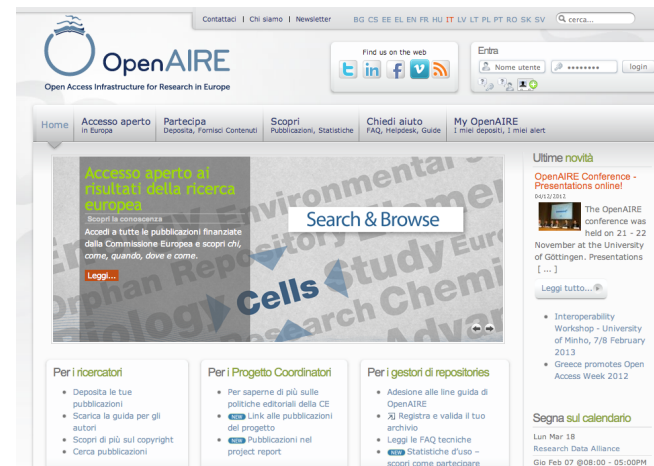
Contattaci | Chi siamo | Newsletter BG CS EE EL EN FR HU IT LV LT PL PT RO SK SV cerca...

OpenAIRE
Open Access Infrastructure for Research in Europe

Find us on the web

Entra
Nome utente •••••••• login

Home
Accesso aperto in Europa
Partecipa Deposita, Fornisci Contenuti
Scopri Pubblicazioni, Statistiche
Chiedi aiuto FAQ, Helpdesk, Guide
My OpenAIRE I miei depositi, I miei alert

Accesso aperto ai risultati della ricerca europea
Scopri la conoscenza
Accedi a tutte le pubblicazioni finanziate dalla Commissione Europea e scopri chi, come, quando, dove e come.
Leggi...

Search & Browse

Cells Study Chemi Research Environmental Orphan Repository iology Advan

Ultime novità
OpenAIRE Conference - Presentations online!
04/12/2012
The OpenAIRE conference was held on 21 - 22 November at the University of Göttingen. Presentations [ ... ]
Leggi tutto...

- Interoperability Workshop - University of Minho, 7/8 February 2013
- Greece promotes Open Access Week 2012

Per i ricercatori
- Deposita le tue pubblicazioni
- Scarica la guida per gli autori
- Scopri di più sul copyright
- Cerca pubblicazioni

Per i Progetto Coordinatori
- Per saperne di più sulle politiche editoriali della CE
- NEW Link alle pubblicazioni del progetto
- NEW Pubblicazioni nel project report

Per i gestori di repositories
- Adesione alle line guida di OpenAIRE
- Registra e valida il tuo archivio
- Leggi le FAQ tecniche
- NEW Statistiche d'uso - scopri come partecipare

Segna sul calendario
Lun Mar 18
Research Data Alliance
Gio Feb 07 @08:00 - 05:00PM